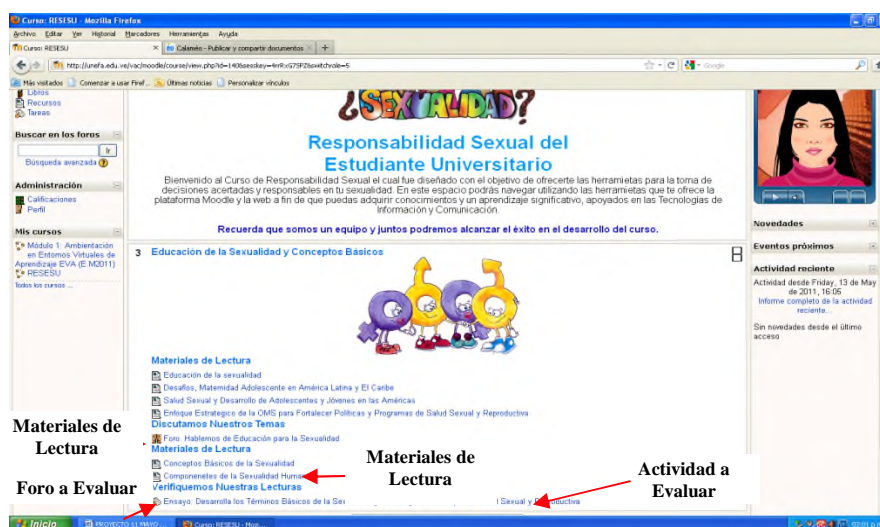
Curso: RESESU - Mozilla Firefox

Archivo Editar Ver Historial Marcadores Herramientas Ayuda

Curso: RESESU | Calaméo - Publicar y compartir documentos | +

http://unefa.edu.ve/vac/moodle/course/view.php?id=140&sesskey=4rrRxG75FZ&switchrole=5

Google

Más visitados | Comenzar a usar Firef... | Últimas noticias | Personalizar vínculos

Libros
Recursos
Tareas

Buscar en los foros
Ir
Búsqueda avanzada

Administración
Calificaciones
Perfil

Mis cursos
Módulo 1: Ambientación en Entornos Virtuales de Aprendizaje EVA (E.M2011)
RESESU
Todos los cursos ...

¿SEXUALIDAD?

Responsabilidad Sexual del Estudiante Universitario

Bienvenido al Curso de Responsabilidad Sexual el cual fue diseñado con el objetivo de ofrecerte las herramientas para la toma de decisiones acertadas y responsables en tu sexualidad. En este espacio podrás navegar utilizando las herramientas que te ofrece la plataforma Moodle y la web a fin de que puedas adquirir conocimientos y un aprendizaje significativo, apoyados en las Tecnologías de Información y Comunicación.

Recuerda que somos un equipo y juntos podremos alcanzar el éxito en el desarrollo del curso.

3 Educación de la Sexualidad y Conceptos Básicos

Materiales de Lectura
Educación de la sexualidad
Desafíos, Maternidad Adolescente en América Latina y El Caribe
Salud Sexual y Desarrollo de Adolescentes y Jóvenes en las Américas
Enfoque Estratégico de la OMS para Fortalecer Políticas y Programas de Salud Sexual y Reproductiva
Discutamos Nuestros Temas
Foro: Hablemos de Educación para la Sexualidad
Materiales de Lectura
Conceptos Básicos de la Sexualidad
Componenetes de la Sexualidad Huma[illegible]
Verifiquemos Nuestras Lecturas
Ensayo: Desarrolla los Términos Básicos de la Se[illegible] l Sexual y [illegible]ductiva

Novedades
Eventos próximos
Actividad reciente
Actividad desde Friday, 13 de May de 2011, 16:05
Informe completo de la actividad reciente...
Sin novedades desde el último acceso

Materiales de Lectura
Foro a Evaluar
Materiales de Lectura
Actividad a Evaluar

Inicio | PROYECTO 11 MAYO ... | Curso: RESESU - Moz...